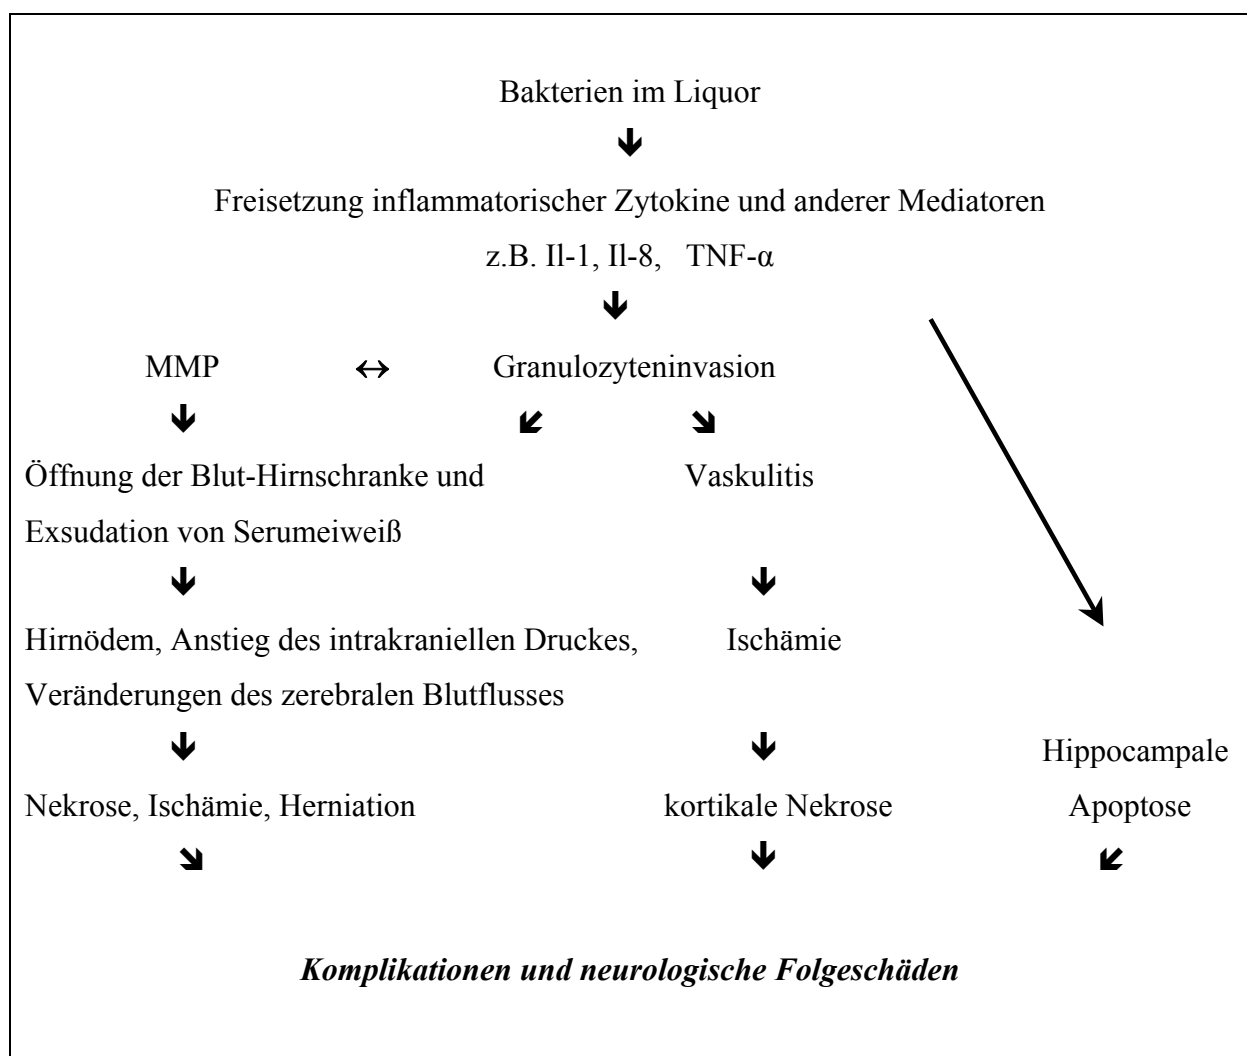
Bakterien im Liquor

Freisetzung inflammatorischer Zytokine und anderer Mediatoren

z.B. Il-1, Il-8, TNF-α

MMP ↔ Granulozyteninvasion

Öffnung der Blut-Hirnschranke und Exsudation von Serumeiweiß

Vaskulitis

Hirnödem, Anstieg des intrakraniellen Druckes, Veränderungen des zerebralen Blutflusses

Ischämie

Nekrose, Ischämie, Herniation

kortikale Nekrose

Hippocampale Apoptose

*Komplikationen und neurologische Folgeschäden*